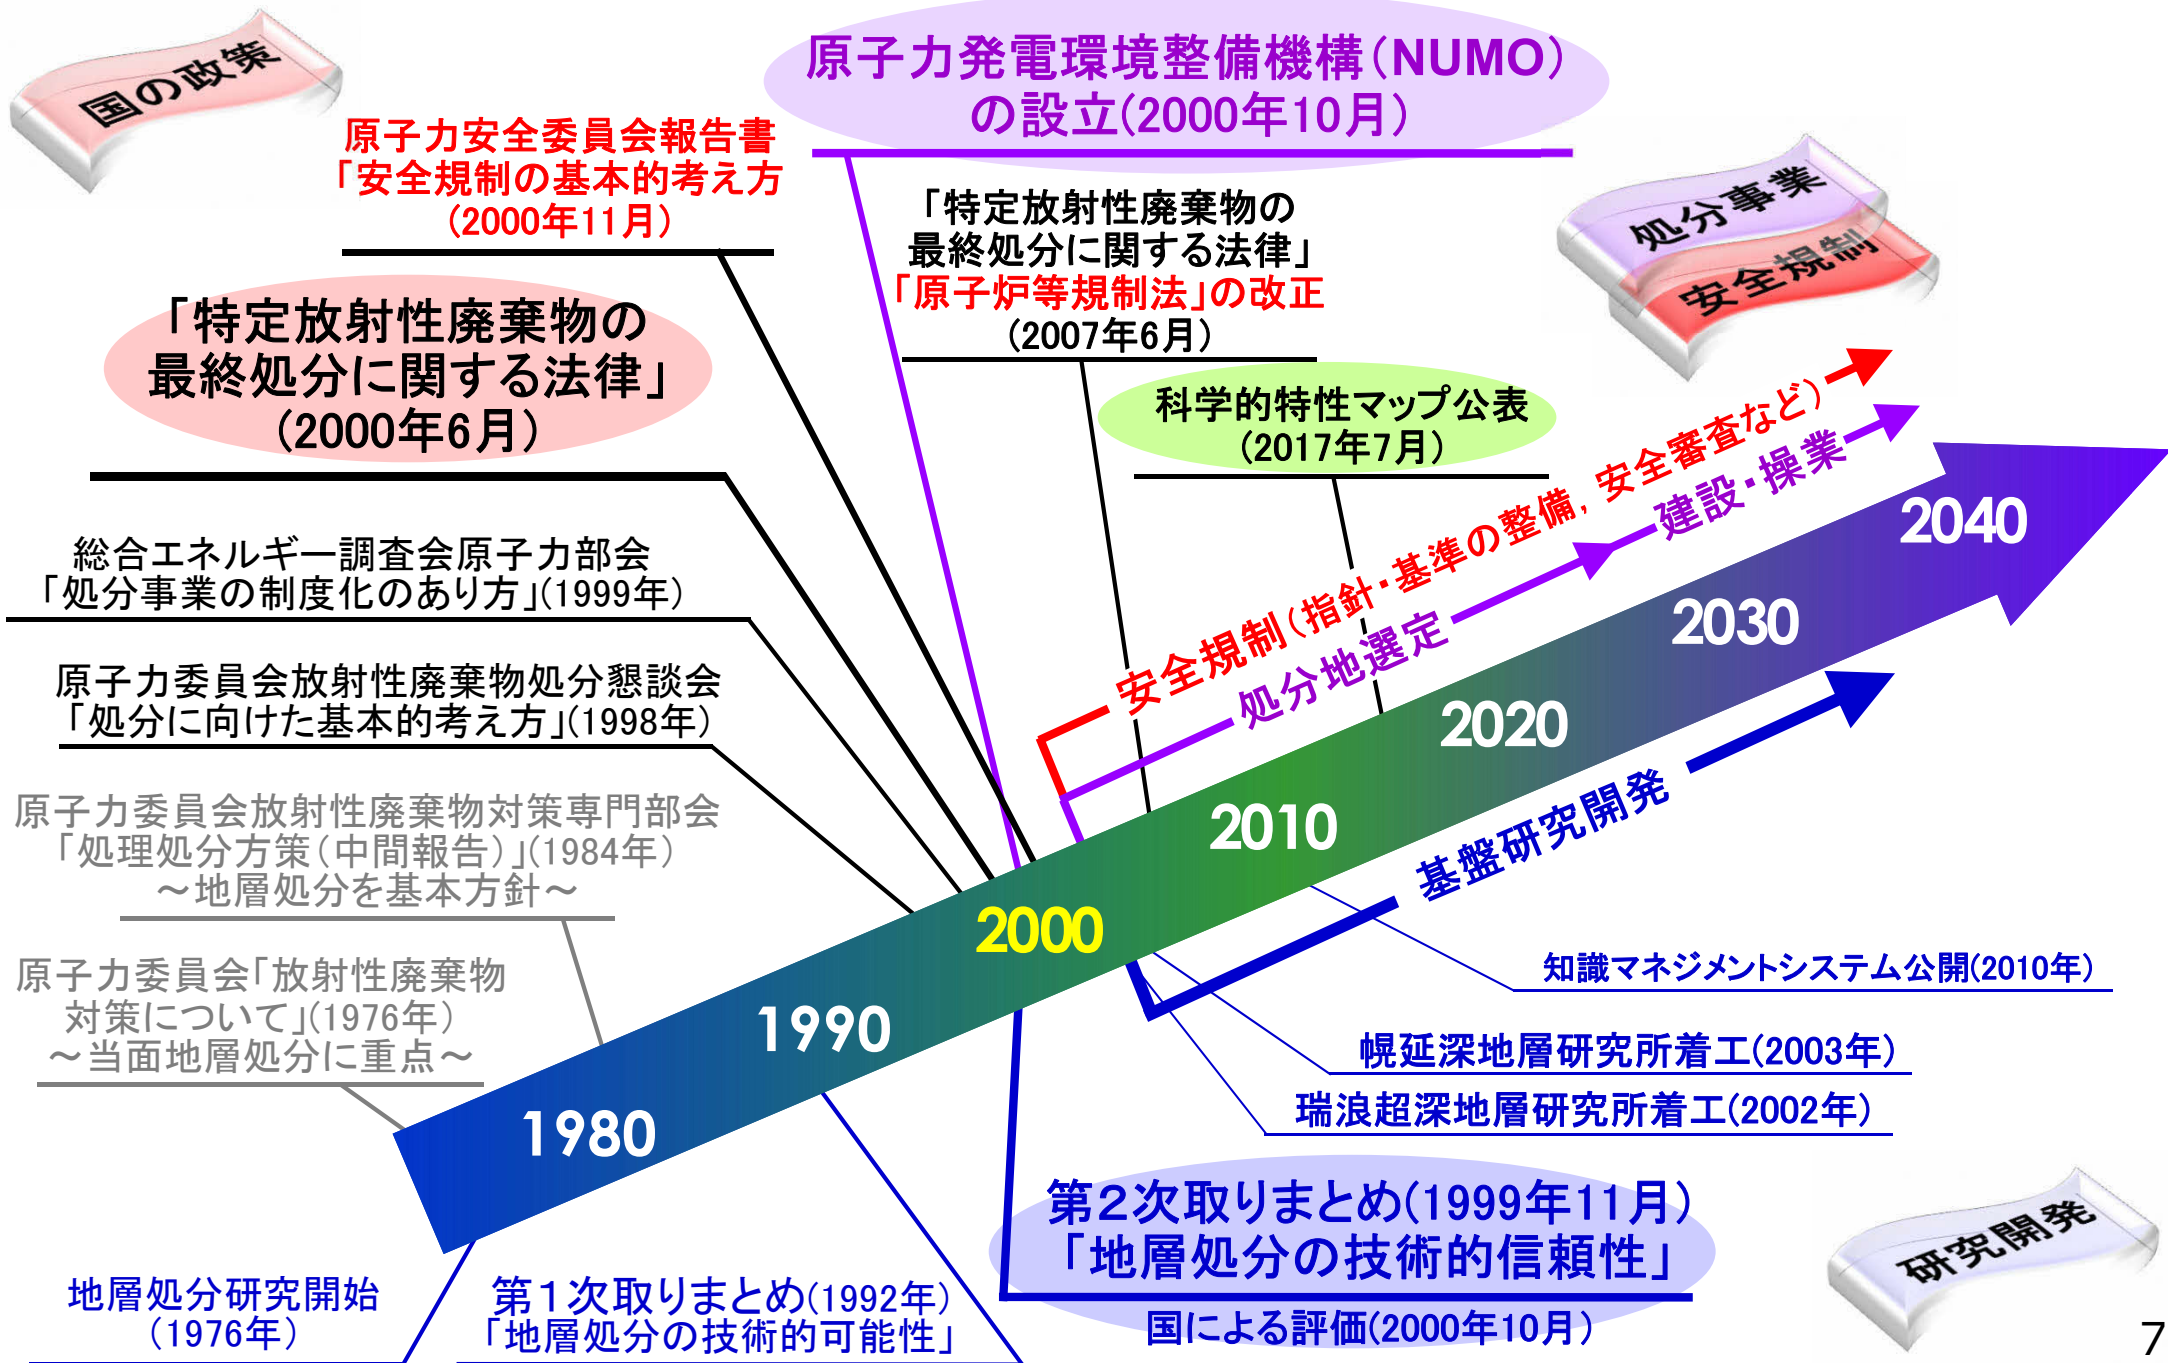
国の政策

原子力発電環境整備機構(NUMO)の設立(2000年10月)

原子力安全委員会報告書「安全規制の基本的考え方」(2000年11月)

「特定放射性廃棄物の最終処分に関する法律」「原子炉等規制法」の改正(2007年6月)

処分事業

安全規制

「特定放射性廃棄物の最終処分に関する法律」(2000年6月)

科学的特性マップ公表(2017年7月)

総合エネルギー調査会原子力部会「処分事業の制度化のあり方」(1999年)

原子力委員会放射性廃棄物処分懇談会「処分に向けた基本的考え方」(1998年)

原子力委員会放射性廃棄物対策専門部会「処理処分方策(中間報告)」(1984年)~地層処分を基本方針~

原子力委員会「放射性廃棄物対策について」(1976年)~当面地層処分に重点~

安全規制(指針・基準の整備，安全審査など)

処分地選定

建設・操業

基盤研究開発

1980

1990

2000

2010

2020

2030

2040

知識マネジメントシステム公開(2010年)

幌延深地層研究所着工(2003年)

瑞浪超深地層研究所着工(2002年)

第2次取りまとめ(1999年11月)「地層処分の技術的信頼性」

国による評価(2000年10月)

研究開発

地層処分研究開始(1976年)

第1次取りまとめ(1992年)「地層処分の技術的可能性」

7